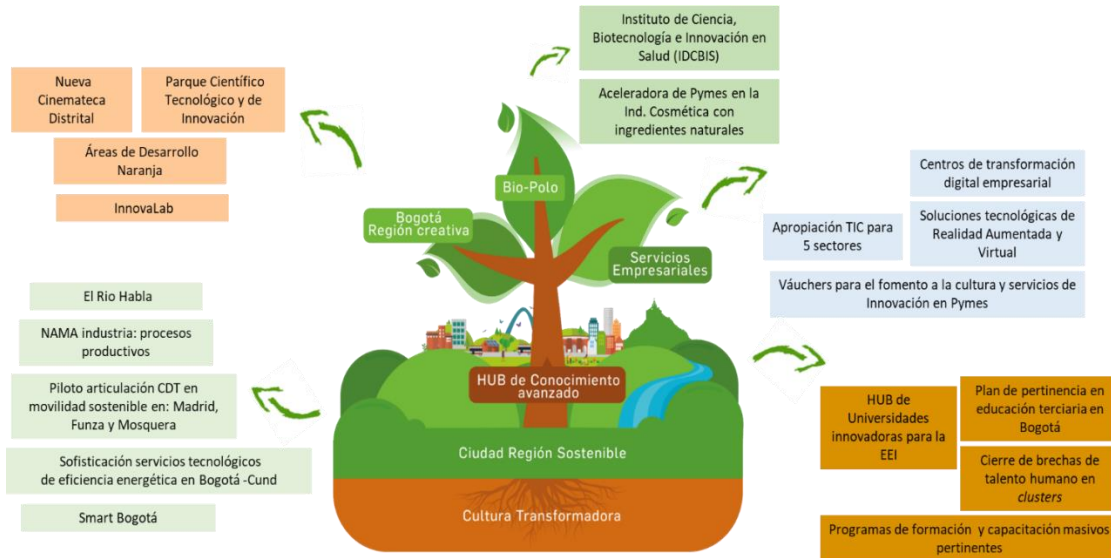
Nueva Cinemateca Distrital

Parque Científico Tecnológico y de Innovación

Áreas de Desarrollo Naranja

InnovaLab

Instituto de Ciencia, Biotecnología e Innovación en Salud (IDCBIS)

Aceleradora de Pymes en la Ind. Cosmética con ingredientes naturales

Bio-Polo

Bogotá Región creativa

Servicios Empresariales

Centros de transformación digital empresarial

Apropiación TIC para 5 sectores

Soluciones tecnológicas de Realidad Aumentada y Virtual

Váuchers para el fomento a la cultura y servicios de Innovación en Pymes

El Rio Habla

NAMA industria: procesos productivos

Piloto articulación CDT en movilidad sostenible en: Madrid, Funza y Mosquera

Sofisticación servicios tecnológicos de eficiencia energética en Bogotá -Cund

Smart Bogotá

HUB de Conocimiento avanzado

Ciudad Región Sostenible

Cultura Transformadora

HUB de Universidades innovadoras para la EEI

Plan de pertinencia en educación terciaria en Bogotá

Cierre de brechas de talento humano en *clusters*

Programas de formación y capacitación masivos pertinentes